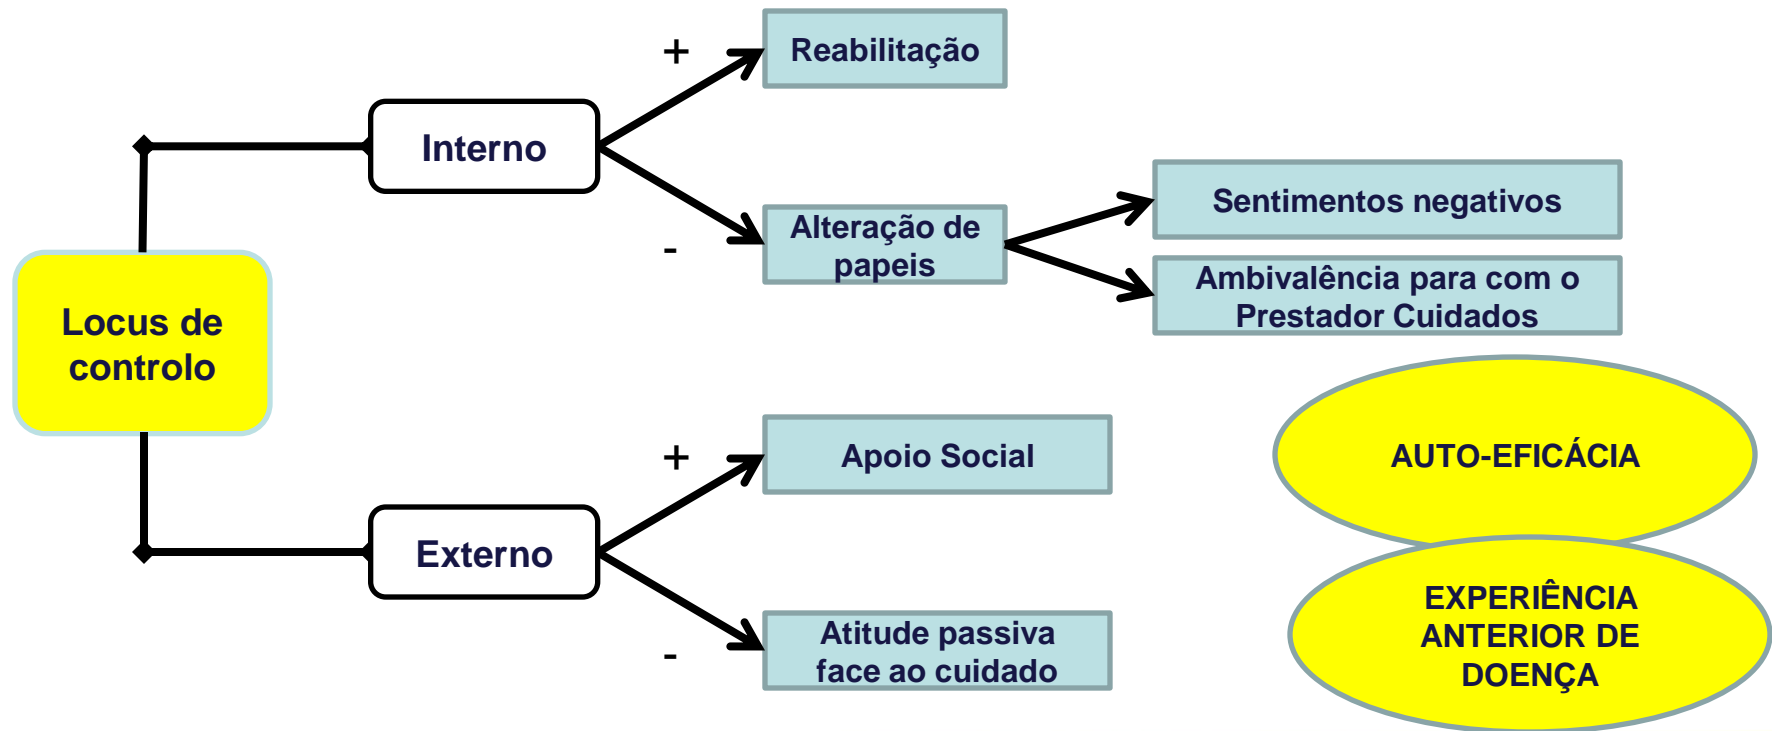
Locus de controlo

Interno

+

Reabilitação

-

Alteração de papeis

Sentimentos negativos

Ambivalência para com o Prestador Cuidados

Externo

+

Apoio Social

-

Atitude passiva face ao cuidado

AUTO-EFICÁCIA

EXPERIÊNCIA ANTERIOR DE DOENÇA